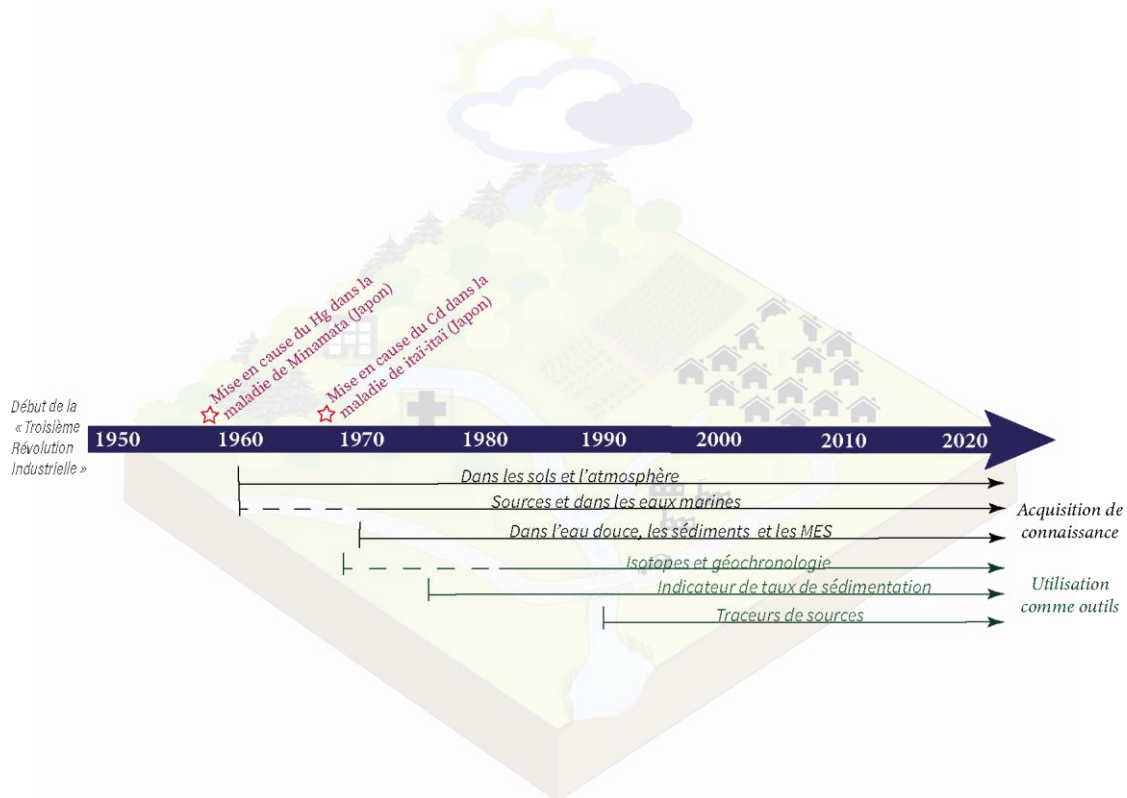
Mise en cause du Hg dans la maladie de Minamata (Japon)

Mise en cause du Cd dans la maladie de itaï-itaï (Japon)

Début de la « Troisième Révolution Industrielle »

1950 1960 1970 1980 1990 2000 2010 2020

Dans les sols et l'atmosphère

Sources et dans les eaux marines

Dans l'eau douce, les sédiments et les MES

Acquisition de connaissance

Isotopes et géochronologie

Indicateur de taux de sédimentation

Traceurs de sources

Utilisation comme outils